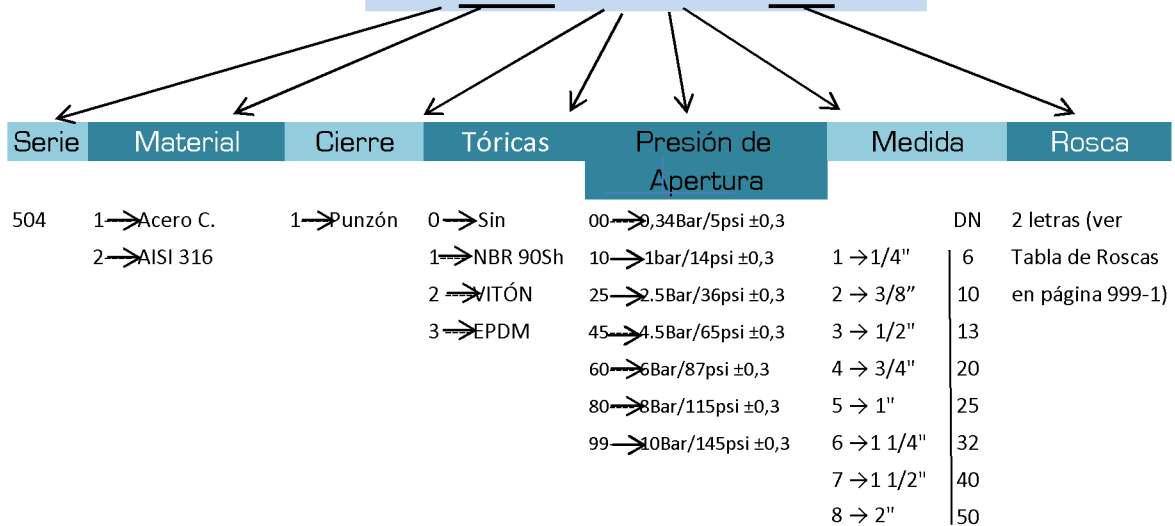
| Serie | Material | Cierre | Tóricas | Presión de Apertura | Medida | | Rosca |
|---|---|---|---|---|---|---|---|
| 504 | 1→Acero C. | 1→Punzón | 0→Sin | 00→0,34Bar/5psi ±0,3 | | DN | 2 letras (ver |
| | 2→AISI 316 | | 1→NBR 90Sh | 10→1bar/14psi ±0,3 | 1 → 1/4" | 6 | Tabla de Roscas |
| | | | 2→VITÓN | 25→2.5Bar/36psi ±0,3 | 2 → 3/8" | 10 | en página 999-1) |
| | | | 3→EPDM | 45→4.5Bar/65psi ±0,3 | 3 → 1/2" | 13 | |
| | | | | 60→6Bar/87psi ±0,3 | 4 → 3/4" | 20 | |
| | | | | 80→8Bar/115psi ±0,3 | 5 → 1" | 25 | |
| | | | | 99→10Bar/145psi ±0,3 | 6 → 1 1/4" | 32 | |
| | | | | | 7 → 1 1/2" | 40 | |
| | | | | | 8 → 2" | 50 | |